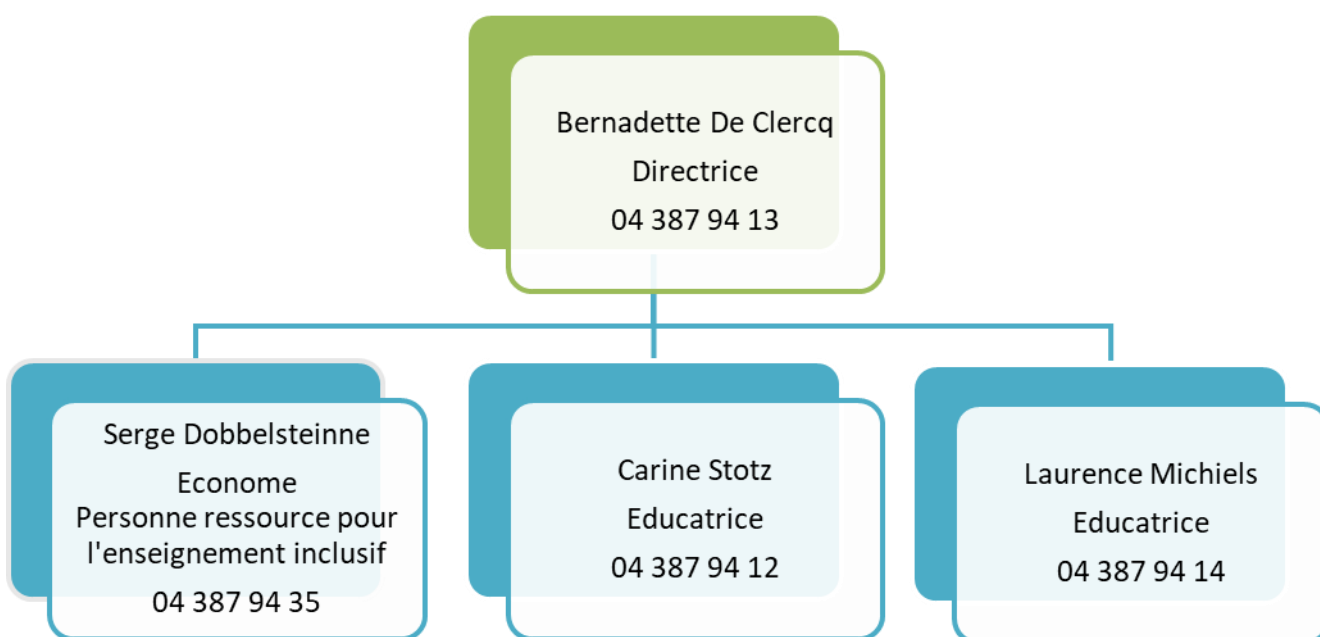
Bernadette De Clercq
Directrice
04 387 94 13

Serge Dobbelsteinne
Econome
Personne ressource pour l'enseignement inclusif
04 387 94 35

Carine Stotz
Educatrice
04 387 94 12

Laurence Michiels
Educatrice
04 387 94 14